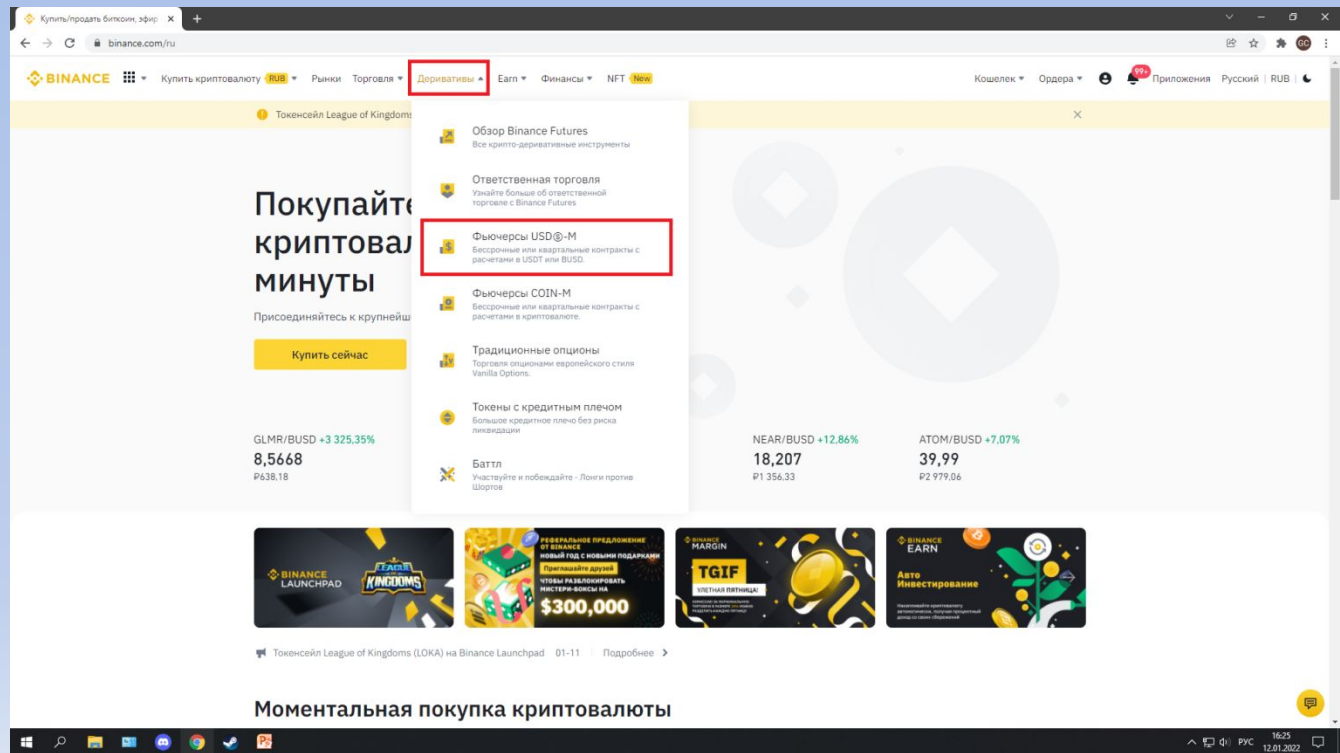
Купить/продать биткоин, эфир ×
+
binance.com/ru

BINANCE Купить криптовалюту RUB Рынки Торговля Деривативы Earn Финансы NFT New Кошелек Ордера 99+ Приложения Русский RUB

Токенсейл League of Kingdoms

Обзор Binance Futures
Все крипто-деривативные инструменты

Ответственная торговля
Узнайте больше об ответственной торговле с Binance Futures

Фьючерсы USDⓈ-M
Бессрочные или квартальные контракты с расчетами в USDT или BUSD.

Фьючерсы COIN-M
Бессрочные или квартальные контракты с расчетами в криптовалюте.

Традиционные опционы
Торговля опционами европейского стиля Vanilla Options.

Токены с кредитным плечом
Большое кредитное плечо без риска ликвидации

Баттл
Участвуйте и побеждайте - Лонги против Шортов

Покупайте криптовал минуты

Присоединяйтесь к крупнейш

Купить сейчас

GLMR/BUSD +3 325,35%
8,5668
₽638,18

NEAR/BUSD +12,86%
18,207
₽1 356,33

ATOM/BUSD +7,07%
39,99
₽2 979,06

BINANCE LAUNCHPAD
LEAGUE OF KINGDOMS

РЕФЕРАЛЬНОЕ ПРЕДЛОЖЕНИЕ ОТ BINANCE
НОВЫЙ ГОД С НОВЫМИ ПОДАРКАМИ
Приглашайте друзей
ЧТОБЫ РАЗБЛОКИРОВАТЬ МИСТЕРИ-БОКСЫ НА
$300,000

BINANCE MARGIN
TGIF
УЛЕТНАЯ ПЯТНИЦА!

BINANCE EARN
Авто Инвестирование

Токенсейл League of Kingdoms (LOKA) на Binance Launchpad 01-11 Подробнее

Моментальная покупка криптовалюты

РУС 16:25 12.01.2022